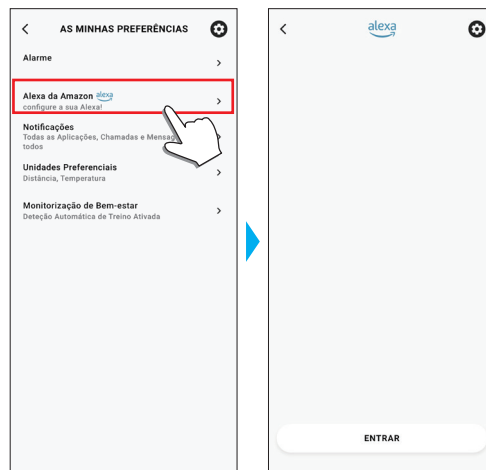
AS MINHAS PREFERÊNCIAS

Alarme

Alexa da Amazon alexa
configure a sua Alexa!

Notificações
Todas as Aplicações, Chamadas e Mensag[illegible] todos

Unidades Preferenciais
Distância, Temperatura

Monitorização de Bem-estar
Deteção Automática de Treino Ativada

alexa

ENTRAR